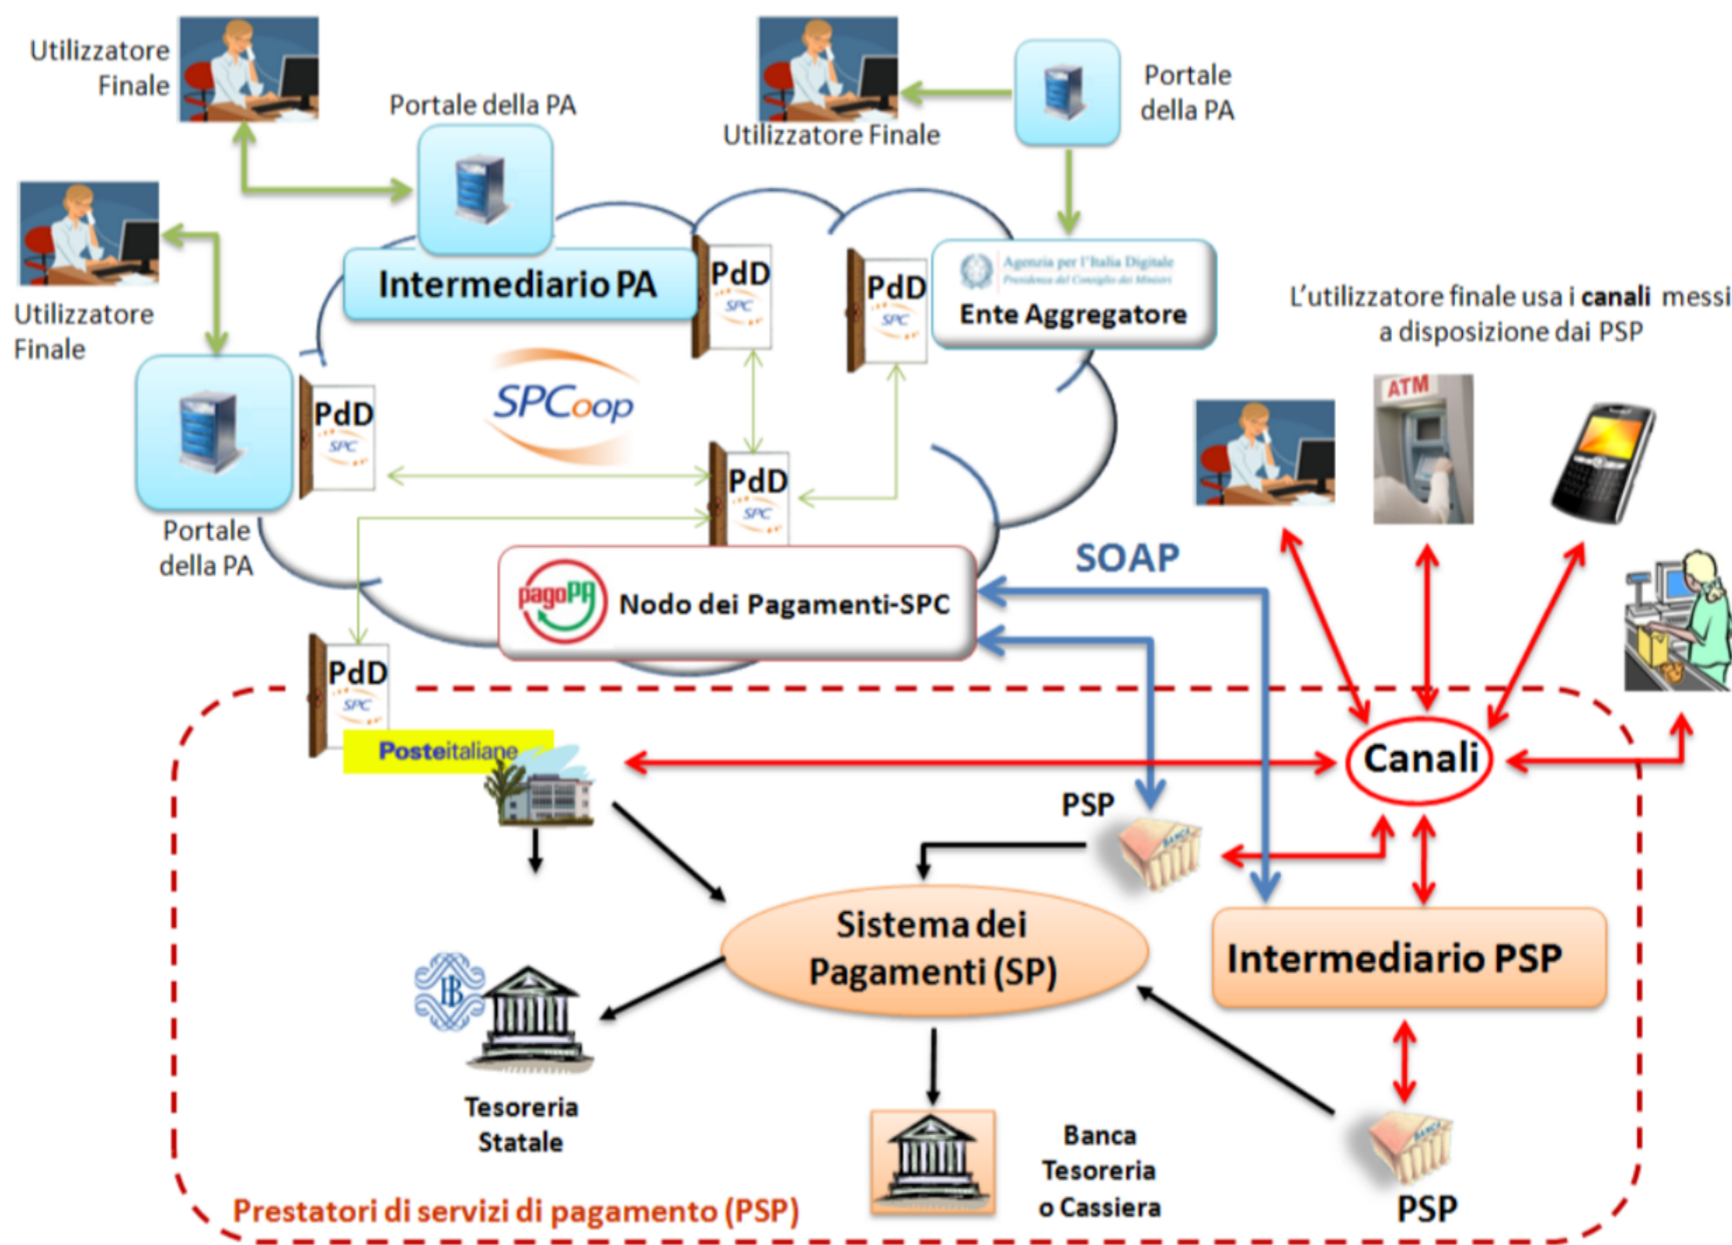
Utilizzatore Finale

Portale della PA

Utilizzatore Finale

Portale della PA

Utilizzatore Finale

Intermediario PA

PdD SPC

PdD SPC

Agenzia per l'Italia Digitale Presidenza del Consiglio dei Ministri

Ente Aggregatore

L'utilizzatore finale usa i canali messi a disposizione dai PSP

SPCoop

PdD SPC

PdD SPC

Portale della PA

ATM

SOAP

pagoPA Nodo dei Pagamenti-SPC

PdD SPC

Posteitaliane

Canali

PSP

BANCA

Sistema dei Pagamenti (SP)

Intermediario PSP

Tesoreria Statale

Banca Tesoreria o Cassiera

BANCA

PSP

Prestatori di servizi di pagamento (PSP)